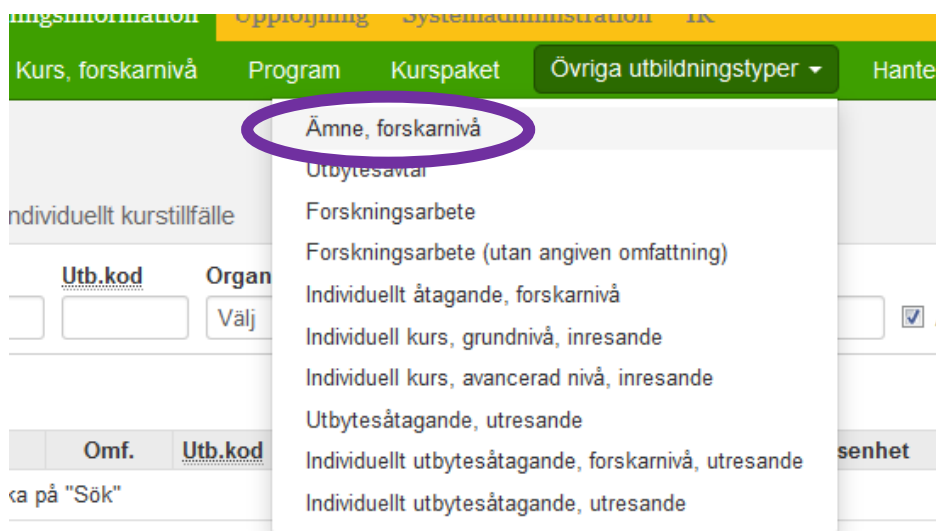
ngsinformation Uppföljning Systemadministration IK

Kurs, forskarnivå Program Kurspaket Övriga utbildningstyper Hante

ndividuellt kurstillfälle

Utb.kod Organ

Välj

Omf. Utb.kod senhet

ka på "Sök"

Ämne, forskarnivå
Utbytesavtal
Forskningsarbete
Forskningsarbete (utan angiven omfattning)
Individuellt åtagande, forskarnivå
Individuell kurs, grundnivå, inresande
Individuell kurs, avancerad nivå, inresande
Utbytesåtagande, utresande
Individuellt utbytesåtagande, forskarnivå, utresande
Individuellt utbytesåtagande, utresande